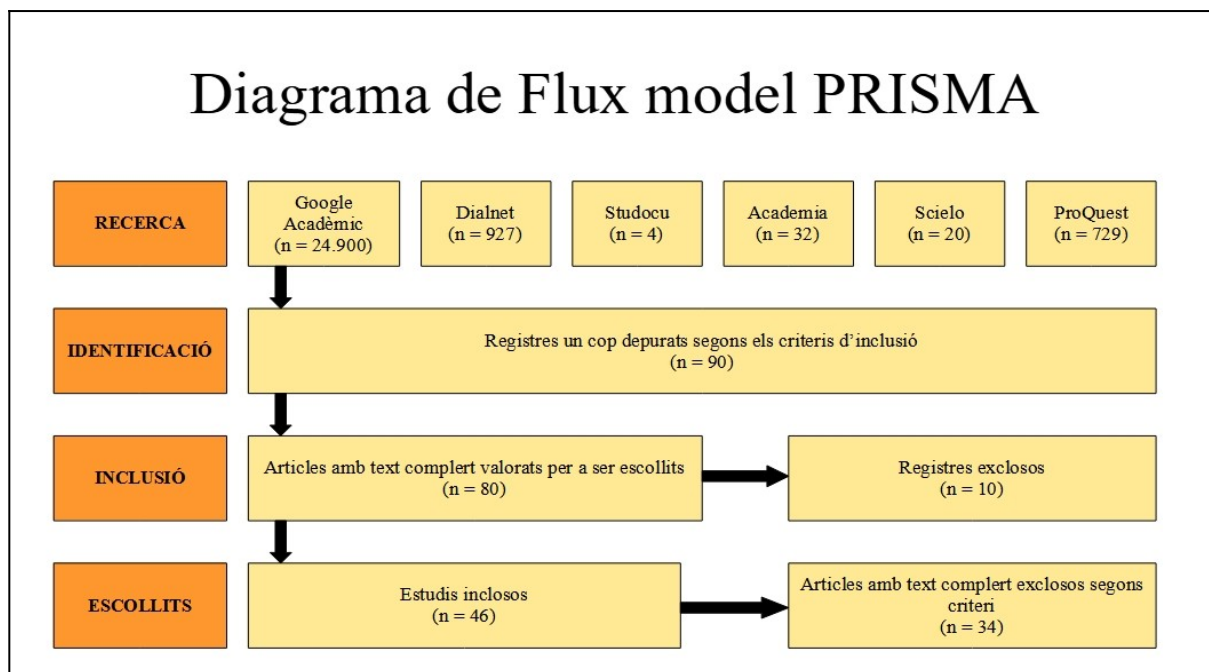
Diagrama de Flux model PRISMA

RECERCA

Google Acadèmic (n = 24.900)

Dialnet (n = 927)

Studocu (n = 4)

Academia (n = 32)

Scielo (n = 20)

ProQuest (n = 729)

IDENTIFICACIÓ

Registres un cop depurats segons els criteris d'inclusió (n = 90)

INCLUSIÓ

Articles amb text complert valorats per a ser escollits (n = 80)

Registres exclosos (n = 10)

ESCOLLITS

Estudis inclosos (n = 46)

Articles amb text complert exclosos segons criteri (n = 34)